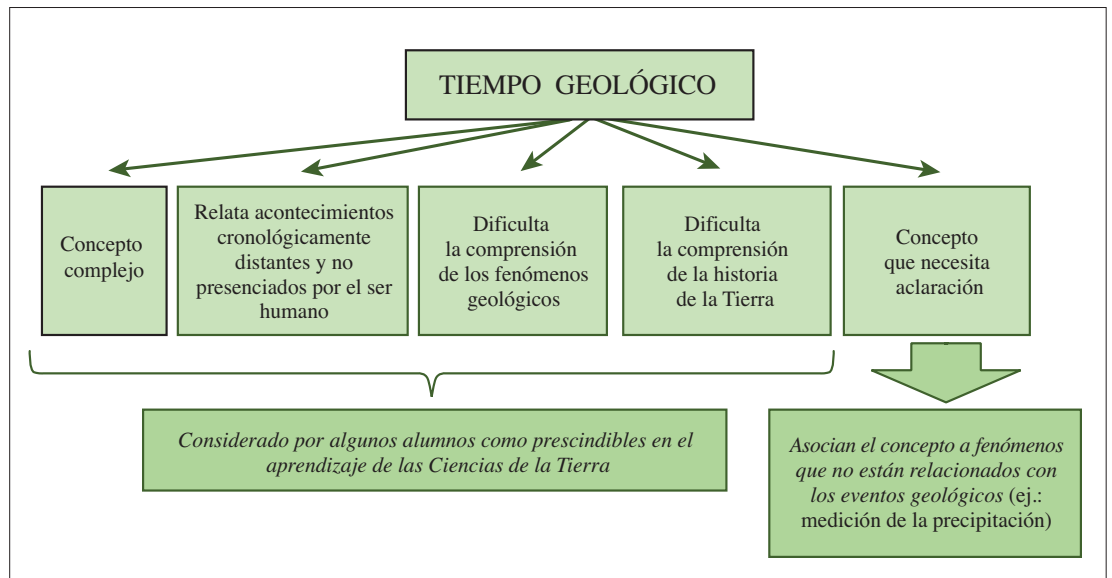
TIEMPO GEOLÓGICO

Concepto complejo

Relata acontecimientos cronológicamente distantes y no presenciados por el ser humano

Dificulta la comprensión de los fenómenos geológicos

Dificulta la comprensión de la historia de la Tierra

Concepto que necesita aclaración

Considerado por algunos alumnos como prescindibles en el aprendizaje de las Ciencias de la Tierra

Asocian el concepto a fenómenos que no están relacionados con los eventos geológicos (ej.: medición de la precipitación)